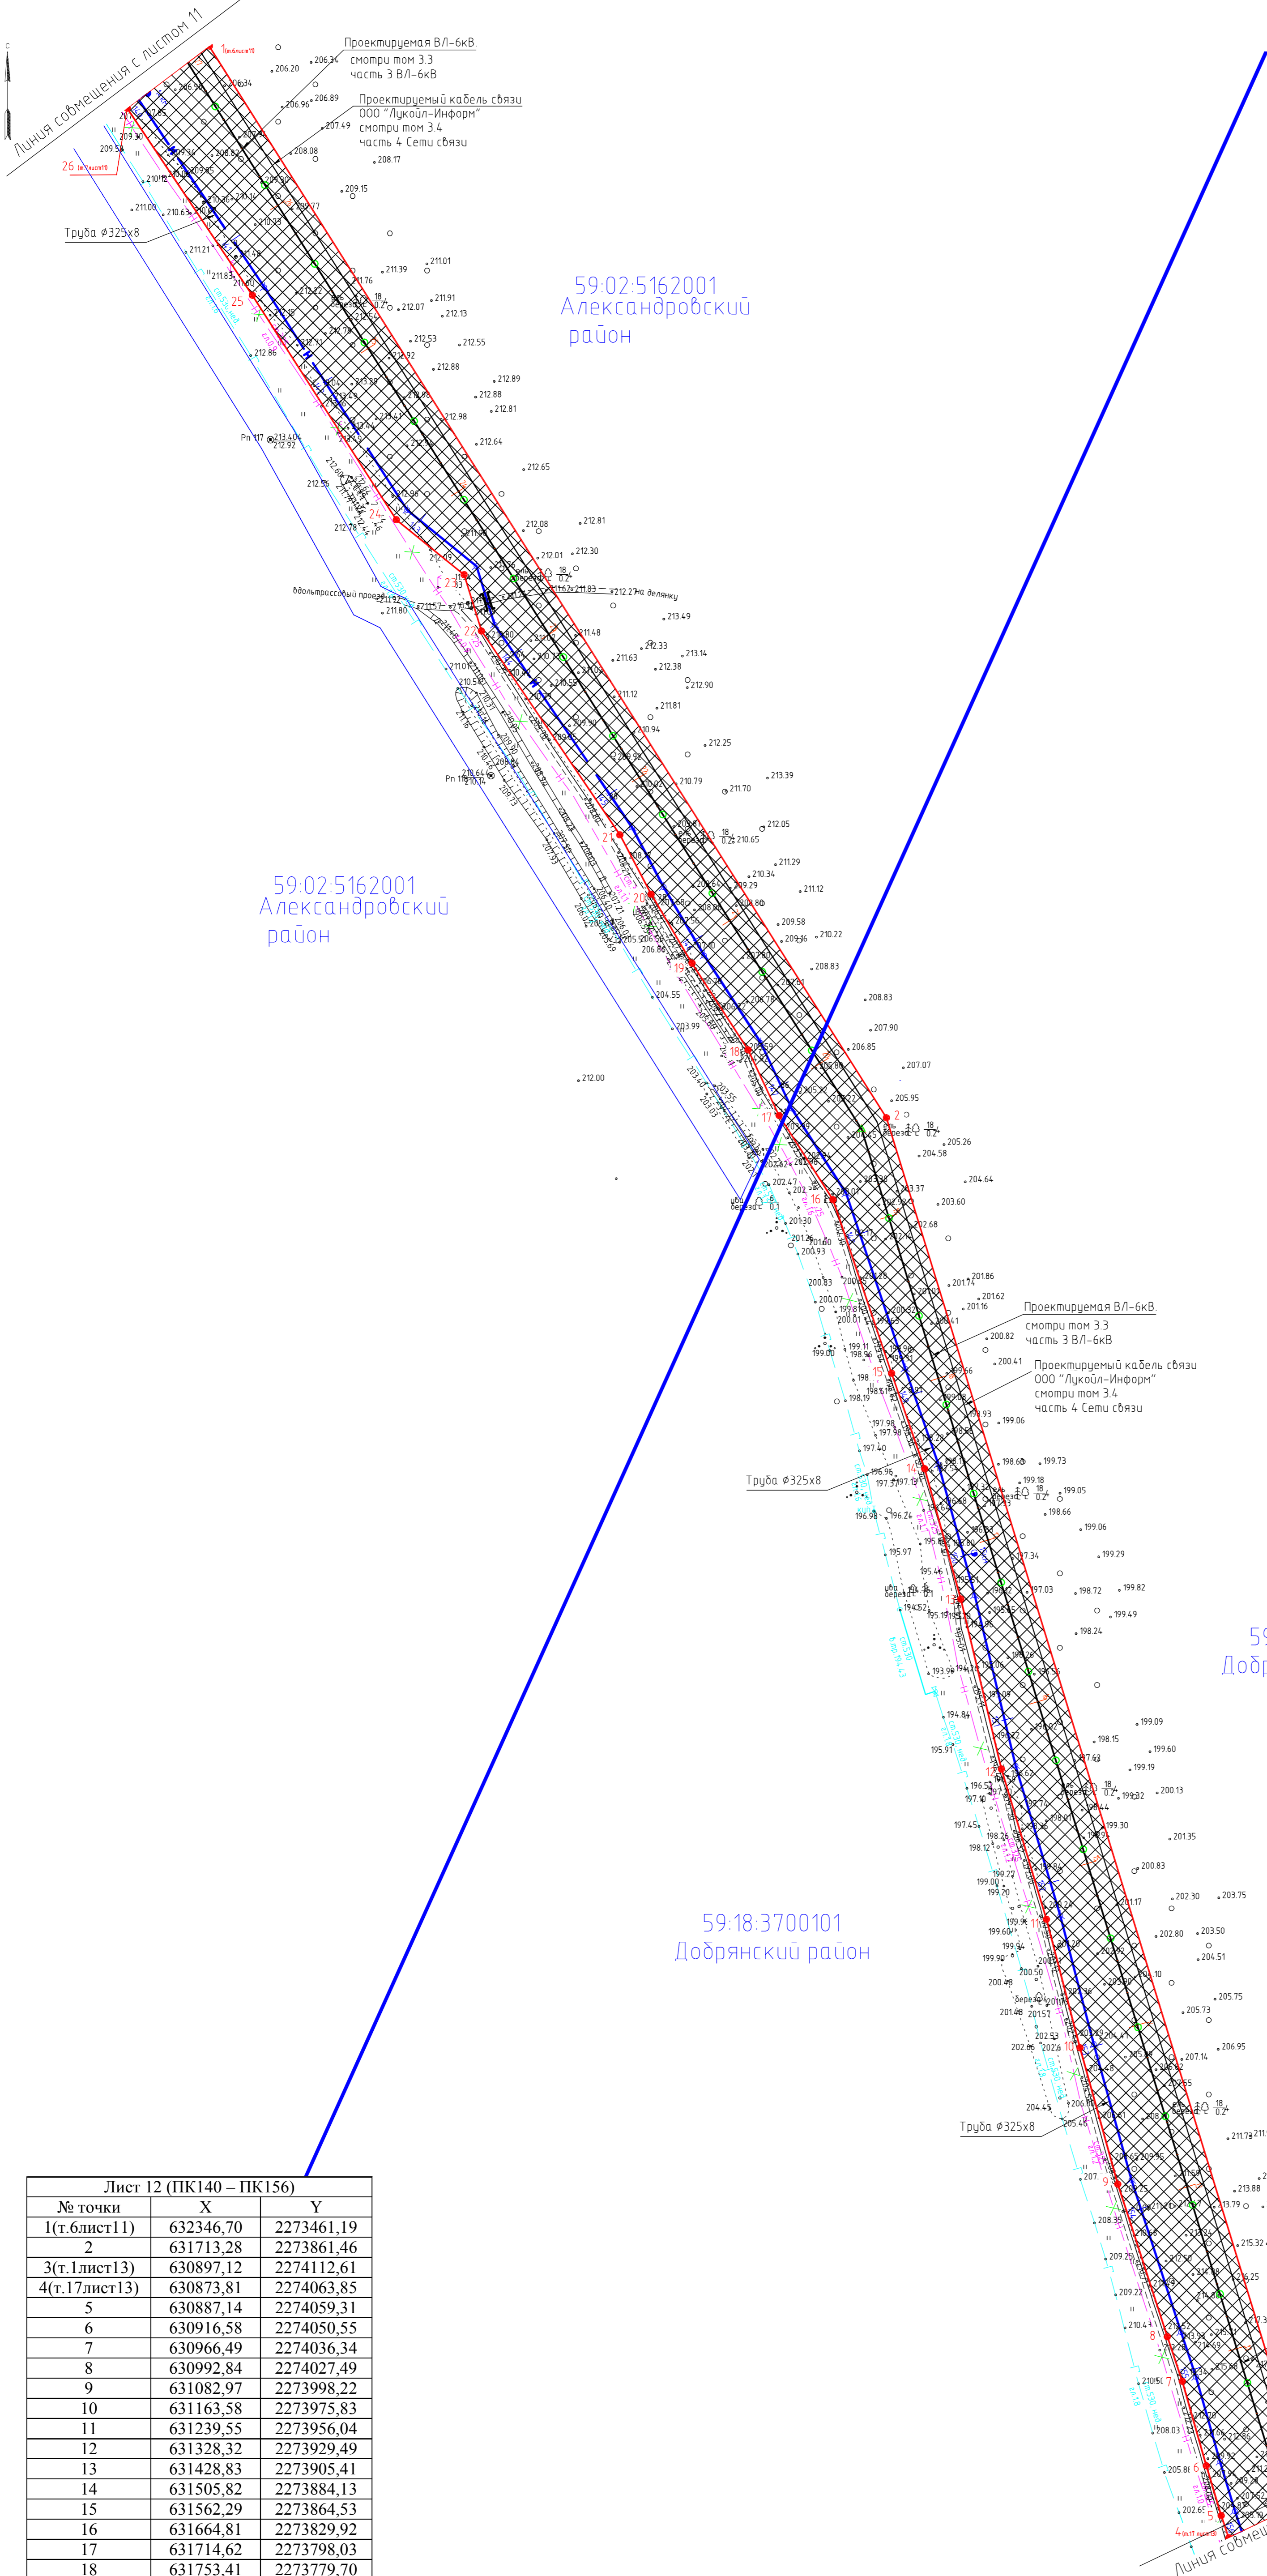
Линия совмещения с листом 11

Проектируемая ВЛ-6кВ.
смотри том 3.3
часть 3 ВЛ-6кВ

Проектируемый кабель связи
ООО "Лукойл-Информ"
смотри том 3.4
часть 4 Сети связи

Труба ⌀325х8

59:02:5162001
Александровский
район

вдольтрассовый проезд

59:02:5162001
Александровский
район

Проектируемая ВЛ-6кВ.
смотри том 3.3
часть 3 ВЛ-6кВ

Проектируемый кабель связи
ООО "Лукойл-Информ"
смотри том 3.4
часть 4 Сети связи

Труба ⌀325х8

59:18:3700101
Добрянский район

Труба ⌀325х8

59
Добр

Линия совмеще

| Лист 12 (ПК140 – ПК156) | | |
|---|---|---|
| № точки | X | Y |
| 1(т.6лист11) | 632346,70 | 2273461,19 |
| 2 | 631713,28 | 2273861,46 |
| 3(т.1лист13) | 630897,12 | 2274112,61 |
| 4(т.17лист13) | 630873,81 | 2274063,85 |
| 5 | 630887,14 | 2274059,31 |
| 6 | 630916,58 | 2274050,55 |
| 7 | 630966,49 | 2274036,34 |
| 8 | 630992,84 | 2274027,49 |
| 9 | 631082,97 | 2273998,22 |
| 10 | 631163,58 | 2273975,83 |
| 11 | 631239,55 | 2273956,04 |
| 12 | 631328,32 | 2273929,49 |
| 13 | 631428,83 | 2273905,41 |
| 14 | 631505,82 | 2273884,13 |
| 15 | 631562,29 | 2273864,53 |
| 16 | 631664,81 | 2273829,92 |
| 17 | 631714,62 | 2273798,03 |
| 18 | 631753,41 | 2273779,70 |